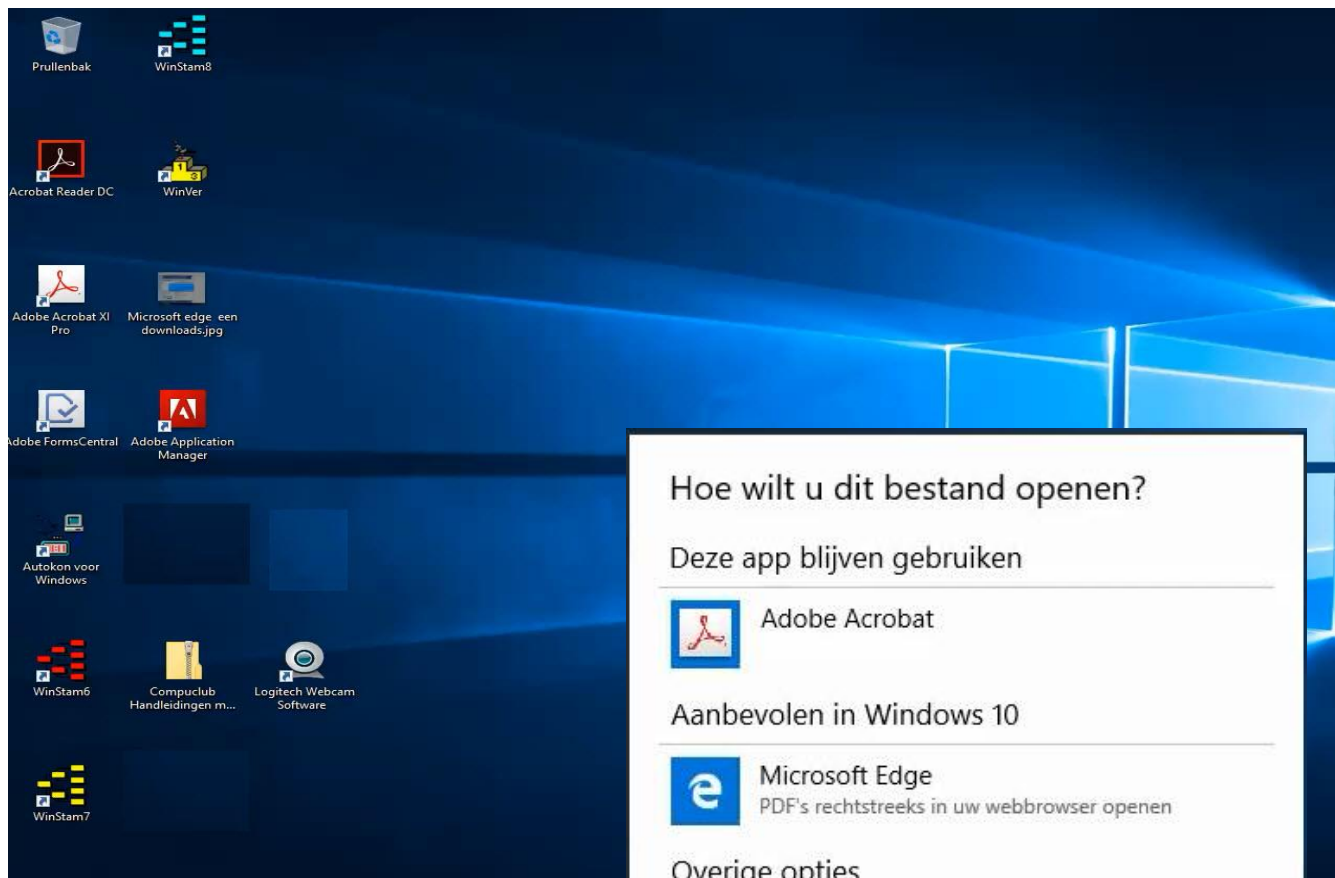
Prullenbak

WinStam8

Acrobat Reader DC

WinVer

Adobe Acrobat XI Pro

Microsoft edge een downloads.jpg

Adobe FormsCentral

Adobe Application Manager

Autokon voor Windows

WinStam6

Compuclub Handleidingen m...

Logitech Webcam Software

WinStam7

Hoe wilt u dit bestand openen?

Deze app blijven gebruiken

Adobe Acrobat

Aanbevolen in Windows 10

Microsoft Edge
PDF's rechtstreeks in uw webbrowser openen

Overige opties